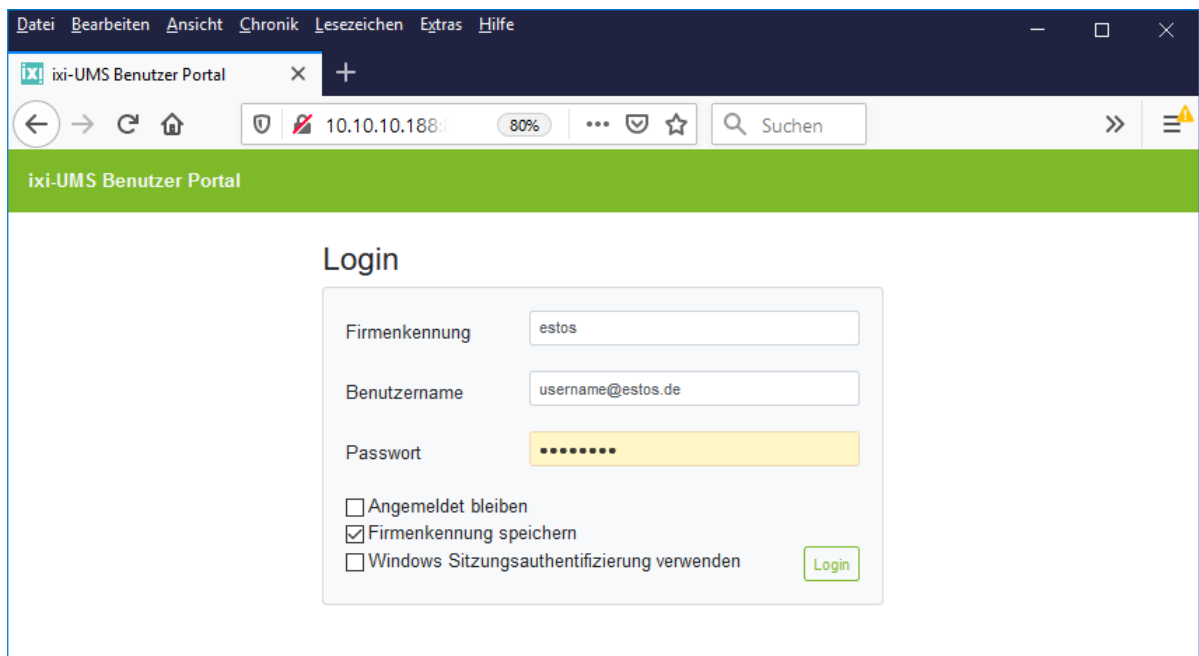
Datei Bearbeiten Ansicht Chronik Lesezeichen Extras Hilfe

ixi ixi-UMS Benutzer Portal

10.10.10.188 80% Suchen

ixi-UMS Benutzer Portal

Login

Firmenkennung estos

Benutzername username@estos.de

Passwort ••••••••

Angemeldet bleiben

Firmenkennung speichern

Windows Sitzungsauthentifizierung verwenden

Login